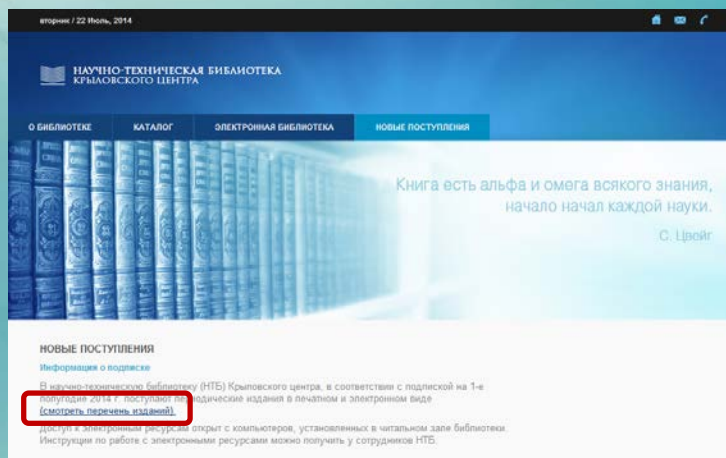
вторник / 22 Июль, 2014

НАУЧНО-ТЕХНИЧЕСКАЯ БИБЛИОТЕКА
КРЫЛОВСКОГО ЦЕНТРА

О БИБЛИОТЕКЕ КАТАЛОГ ЭЛЕКТРОННАЯ БИБЛИОТЕКА НОВЫЕ ПОСТУПЛЕНИЯ

Книга есть альфа и омега всякого знания, начало начал каждой науки.

С. Цвейг

НОВЫЕ ПОСТУПЛЕНИЯ

Информация о подписке

В научно-техническую библиотеку (НТБ) Крыловского центра, в соответствии с подпиской на 1-е полугодие 2014 г. поступают периодические издания в печатном и электронном виде (смотреть перечень изданий).

Доступ к электронным ресурсам открыт с компьютеров, установленных в читальном зале библиотеки. Инструкции по работе с электронными ресурсами можно получить у сотрудников НТБ.